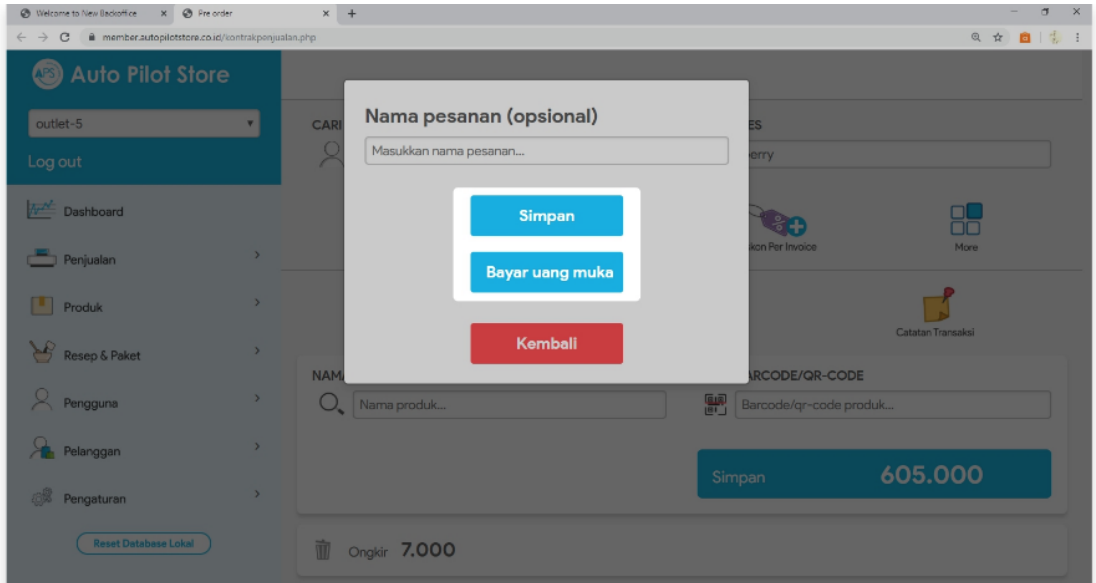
Welcome to New Backoffice × Pre order × +

member.autopilotstore.co.id/kontrakpenjualan.php

Auto Pilot Store

outlet-5

Log out

Dashboard

Penjualan >

Produk >

Resep & Paket >

Pengguna >

Pelanggan >

Pengaturan >

Reset Database Lokal

CARI

ES

erry

kon Per Invoice

More

Catatan Transaksi

NAMA

ARCODE/QR-CODE

Nama produk...

Barcode/qr-code produk...

Simpan 605.000

Ongkir 7.000

Nama pesanan (opsional)

Masukkan nama pesanan...

Simpan

Bayar uang muka

Kembali